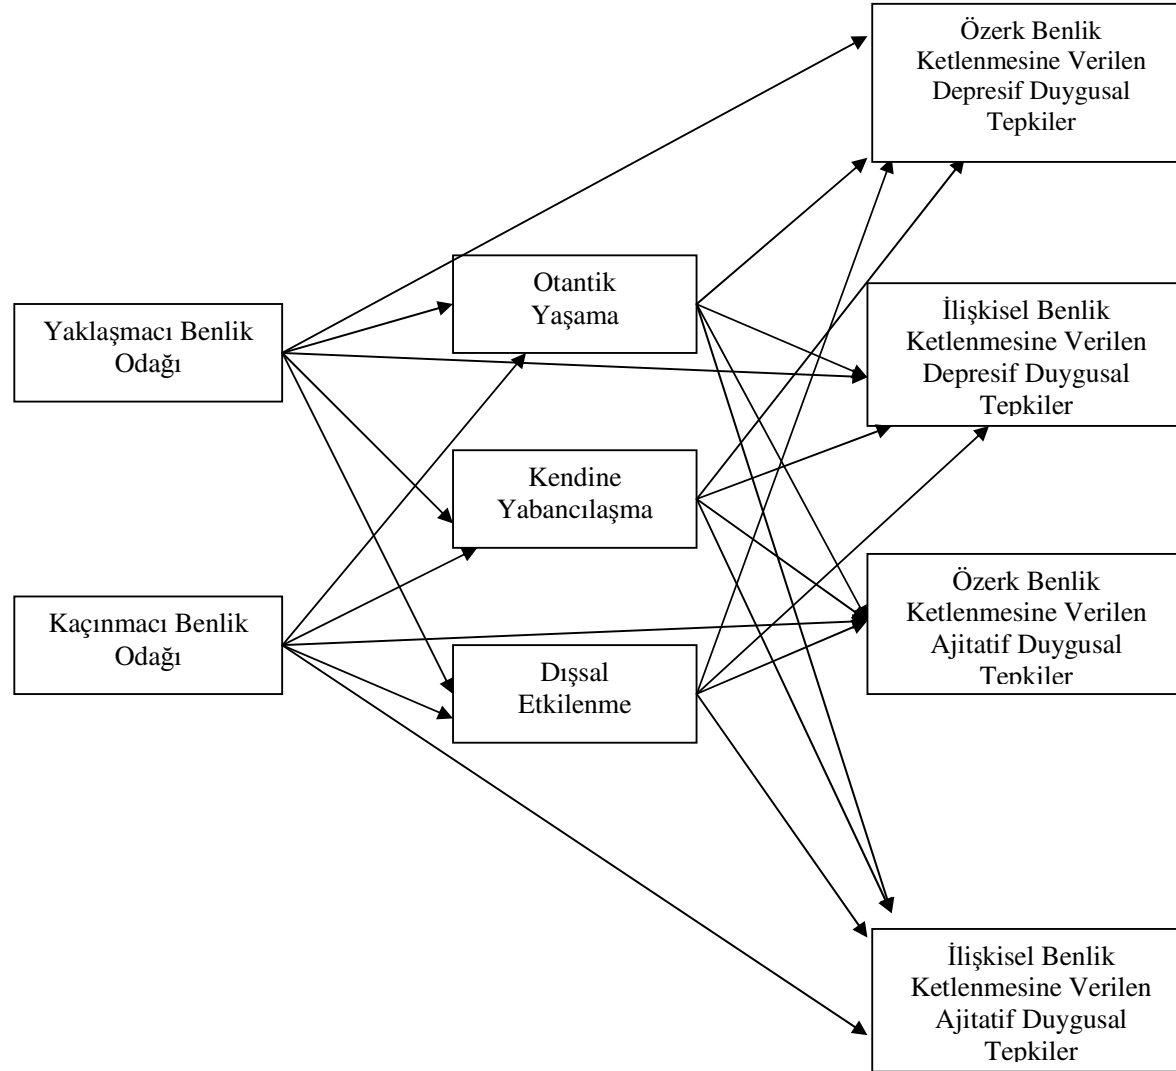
Özerk Benlik Ketlenmesine Verilen Depresif Duygusal Tepkiler

Otantik Yaşama

Yaklaşmacı Benlik Odağı

İlişkisel Benlik Ketlenmesine Verilen Depresif Duygusal Tepkiler

Kendine Yabancılaşma

Özerk Benlik Ketlenmesine Verilen Ajitatif Duygusal Tepkiler

Kaçınmacı Benlik Odağı

Dışsal Etkilenme

İlişkisel Benlik Ketlenmesine Verilen Ajitatif Duygusal Tepkiler